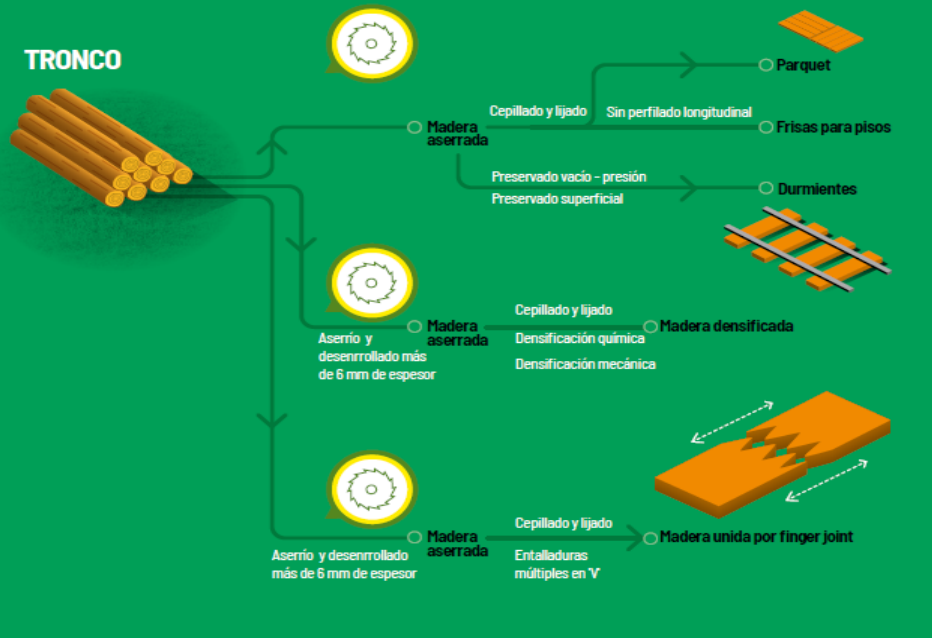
TRONCO

Madera aserrada

Cepillado y lijado

Parquet

Sin perfilado longitudinal

Frisas para pisos

Preservado vacío - presión

Preservado superficial

Durmientes

Aserrío y desenrrollado más de 6 mm de espesor

Madera aserrada

Cepillado y lijado

Densificación química

Densificación mecánica

Madera densificada

Aserrío y desenrrollado más de 6 mm de espesor

Madera aserrada

Cepillado y lijado

Entalladuras múltiples en 'V'

Madera unida por finger joint